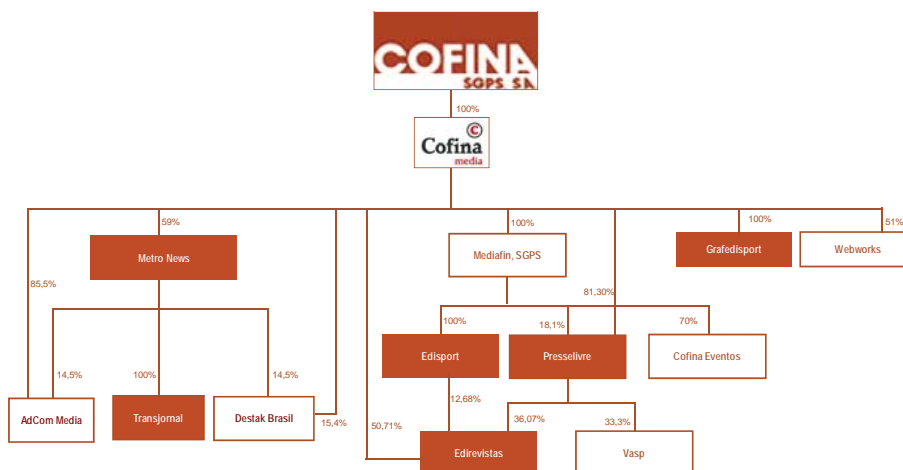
COFINA
SGPS S.A.

100%

Cofina
media

59%

Metro News

85,5%

14,5%

100%

14,5%

AdCom Media

Transjornal

Destak Brasil

15,4%

50,71%

100%

Mediafin, SGPS

81,30%

100%

18,1%

70%

Edisport

Presselivre

Cofina Eventos

12,68%

36,07%

33,3%

Edirevistas

Vasp

100%

Grafedisport

51%

Webworks